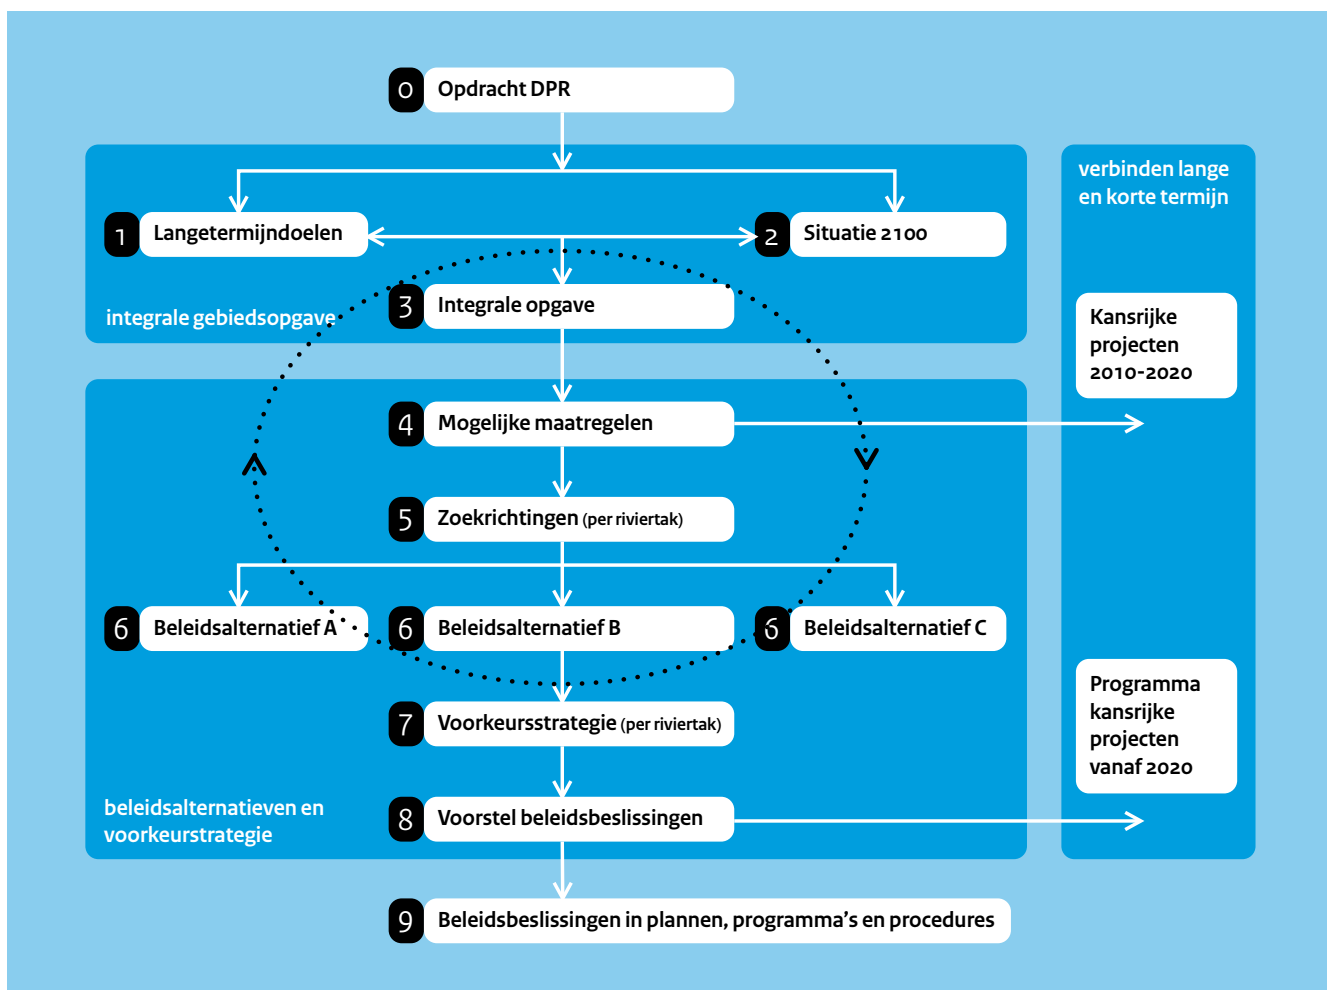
0 Opdracht DPR

1 Langetermijndoelen

2 Situatie 2100

3 Integrale opgave

integrale gebiedsopgave

verbinden lange en korte termijn

Kansrijke projecten 2010-2020

4 Mogelijke maatregelen

5 Zoekrichtingen (per riviertak)

6 Beleidsalternatief A

6 Beleidsalternatief B

6 Beleidsalternatief C

7 Voorkeursstrategie (per riviertak)

Programma kansrijke projecten vanaf 2020

beleidsalternatieven en voorkeurstrategie

8 Voorstel beleidsbeslissingen

9 Beleidsbeslissingen in plannen, programma's en procedures